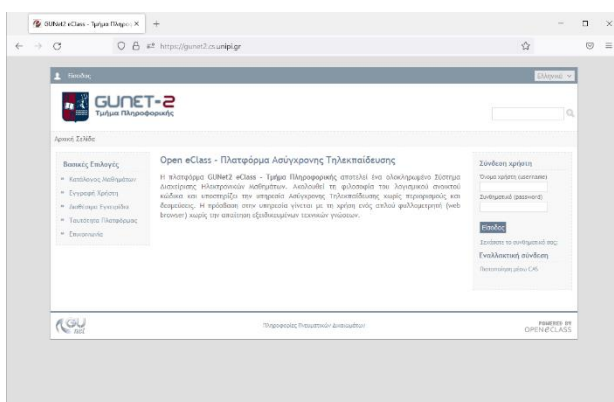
GUNet2 eClass - Τμήμα Πληροφ ×  +

https://gunet2.cs.unipi.gr

Είσοδος

Ελληνικά

GUNET-2
Τμήμα Πληροφορικής

Αρχική Σελίδα

Βασικές Επιλογές
» Κατάλογος Μαθημάτων
» Εγγραφή Χρήστη
» Διαθέσιμο Εγχειρίδιο
» Ταυτότητα Πλατφόρμας
» Επικοινωνία

Open eClass - Πλατφόρμα Ασύγχρονης Τηλεκπαίδευσης

Η πλατφόρμα GUNet2 eClass - Τμήμα Πληροφορικής αποτελεί ένα ολοκληρωμένο Σύστημα Διαχείρισης Ηλεκτρονικών Μαθημάτων. Ακολουθεί τη φιλοσοφία του λογισμικού ανοικτού κώδικα και υποστηρίζει την υπηρεσία Ασύγχρονης Τηλεκπαίδευσης χωρίς περιορισμούς και δεσμεύσεις. Η πρόσβαση στην υπηρεσία γίνεται με τη χρήση ενός απλού φυλλομετρητή (web browser) χωρίς την απαίτηση εξειδικευμένων τεχνικών γνώσεων.

Σύνδεση χρήστη
Όνομα χρήστη (username)
Συνθηματικό (password)
Είσοδος
Ξεχάσατε το συνθηματικό σας;
Εναλλακτική σύνδεση
Πιστοποίηση μέσω CAS

GU net

Πληροφορίες Ρυθμιστικών Διατάξεων

POWERED BY OPENeCLASS